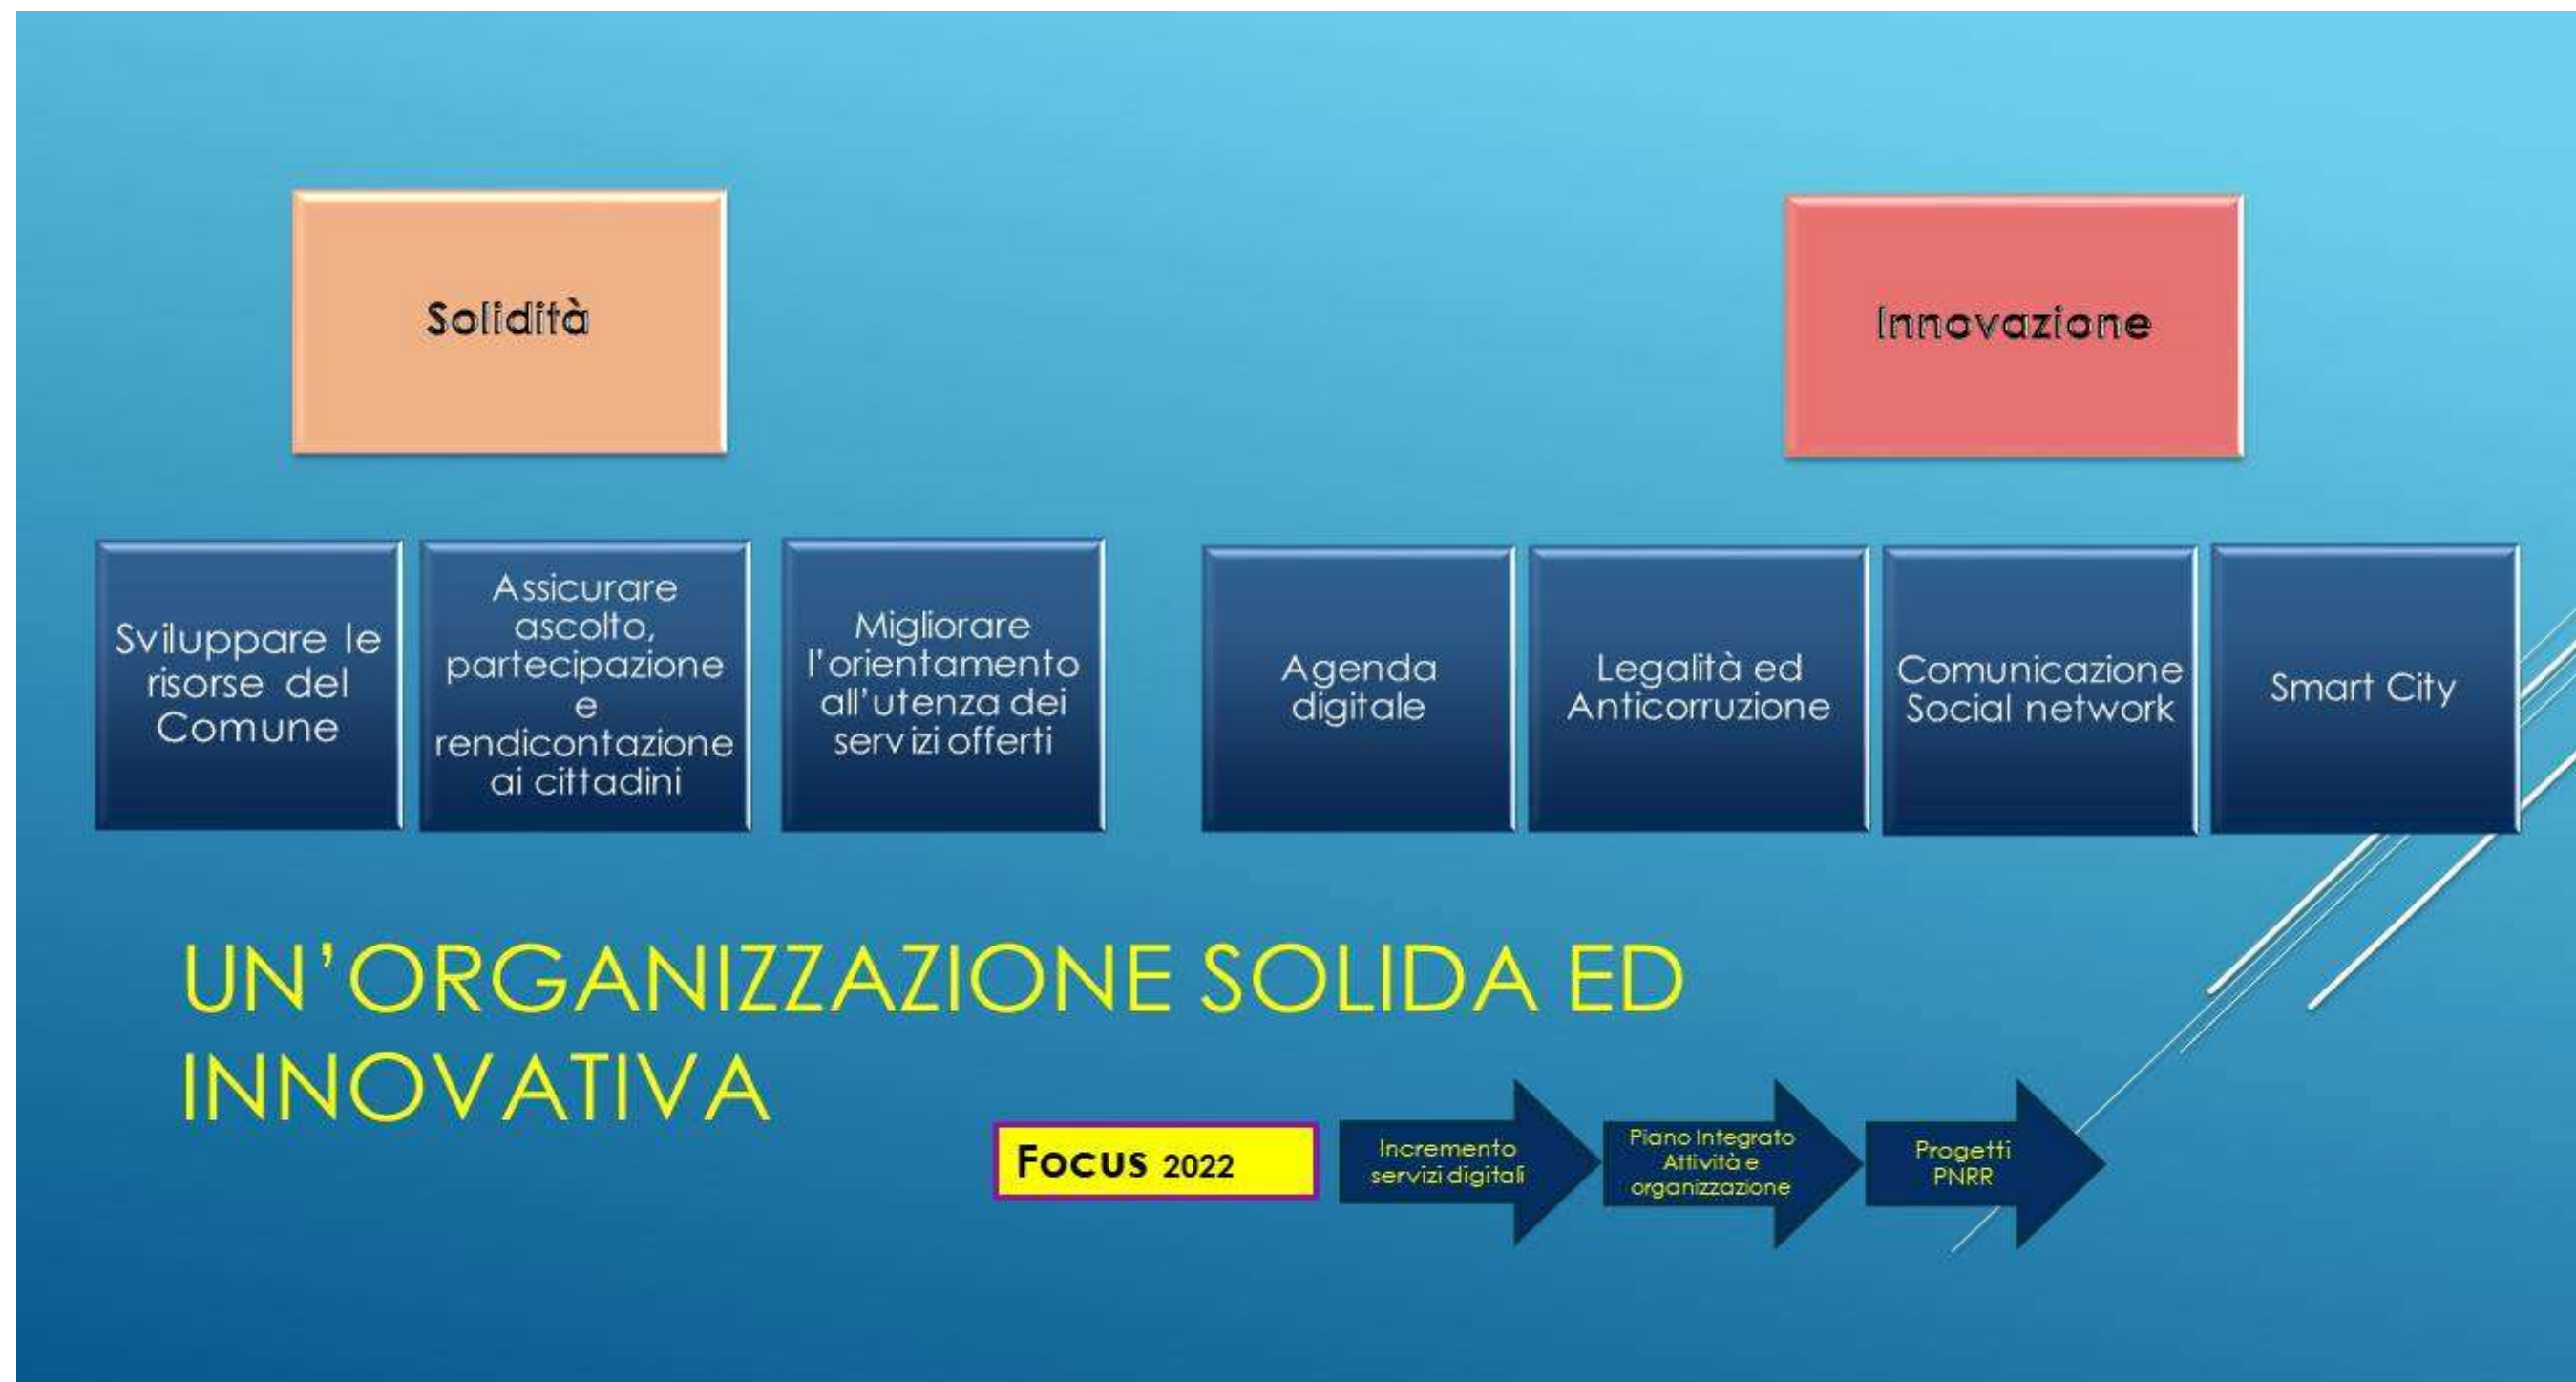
Solidità

Innovazione

Sviluppare le risorse del Comune

Assicurare ascolto, partecipazione e rendicontazione ai cittadini

Migliorare l'orientamento all'utenza dei serv izi offerti

Agenda digitale

Legalità ed Anticorruzione

Comunicazione Social network

Smart City

UN'ORGANIZZAZIONE SOLIDA ED INNOVATIVA

Focus 2022

Incremento servizi digitali

Piano Integrato Attività e organizzazione

Progetti PNRR